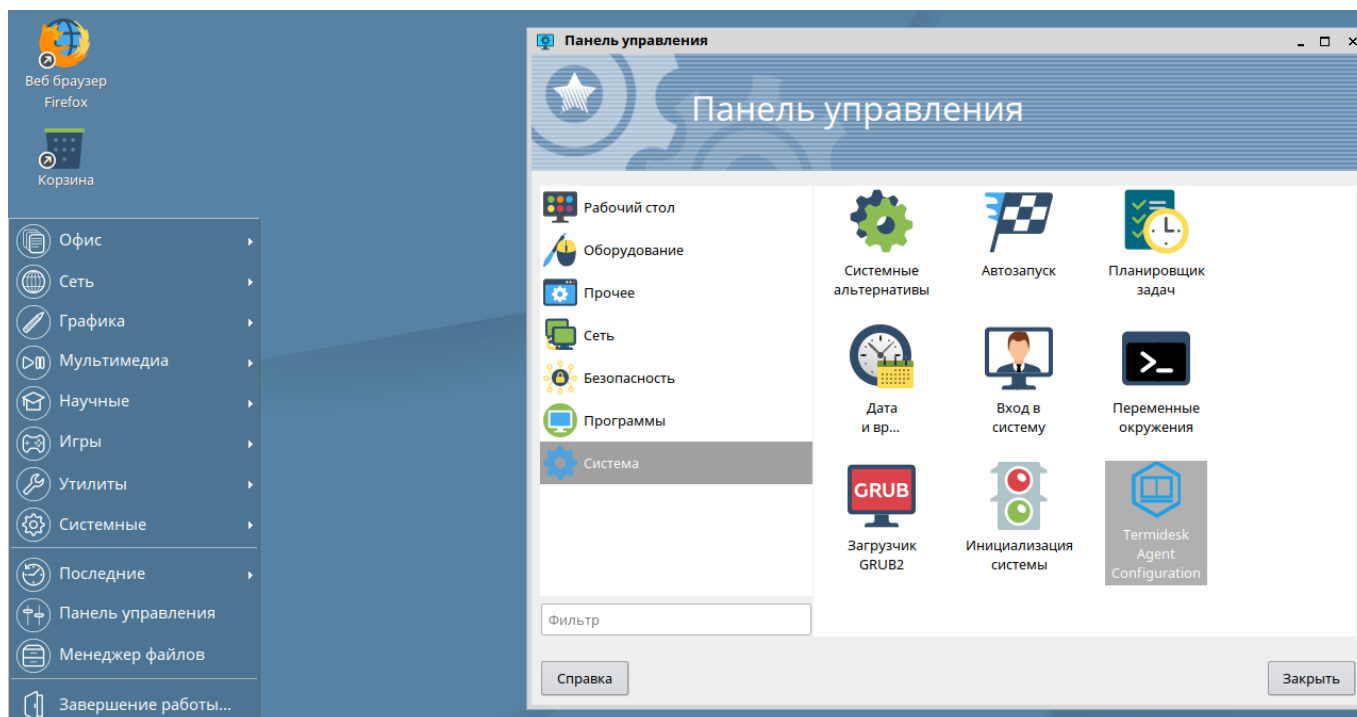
Веб браузер Firefox

Корзина

Офис
Сеть
Графика
Мультимедиа
Научные
Игры
Утилиты
Системные
Последние
Панель управления
Менеджер файлов
Завершение работы...

Панель управления

Панель управления

Рабочий стол
Оборудование
Прочее
Сеть
Безопасность
Программы
Система

Фильтр

Системные альтернативы
Автозапуск
Планировщик задач
Дата и вр...
Вход в систему
Переменные окружения
GRUB
Загрузчик GRUB2
Инициализация системы
Termidesk Agent Configuration

Справка
Закрыть